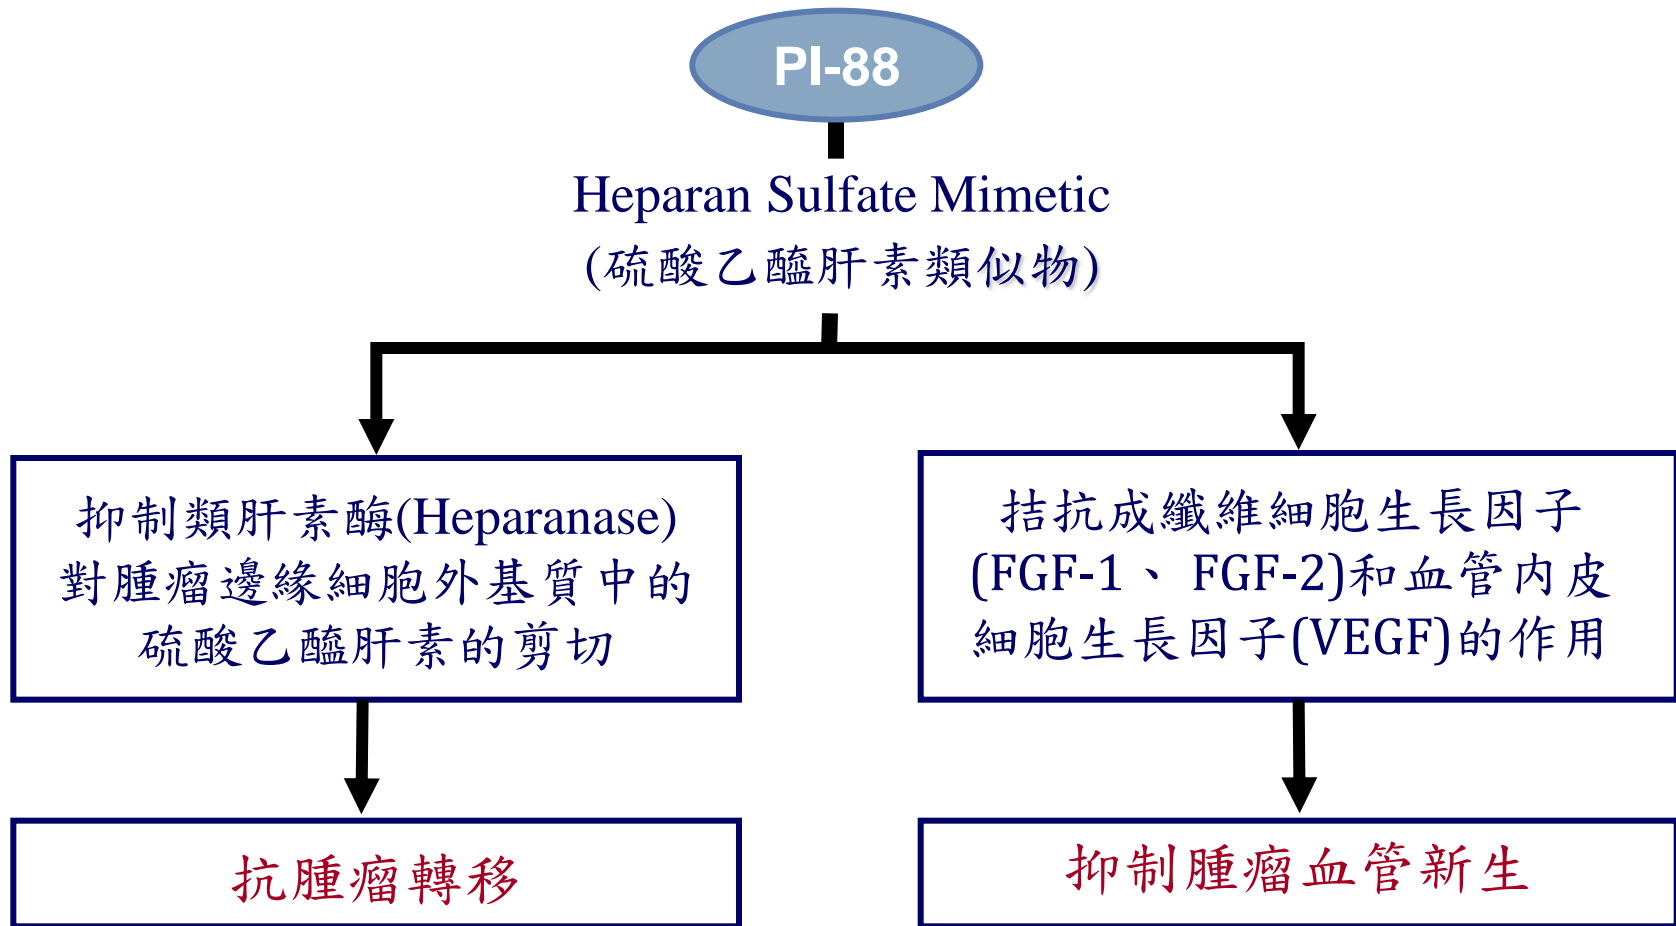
PI-88

Heparan Sulfate Mimetic
(硫酸乙醯肝素類似物)

抑制類肝素酶(Heparanase)對腫瘤邊緣細胞外基質中的硫酸乙醯肝素的剪切

拮抗成纖維細胞生長因子(FGF-1、 FGF-2)和血管內皮細胞生長因子(VEGF)的作用

抗腫瘤轉移

抑制腫瘤血管新生